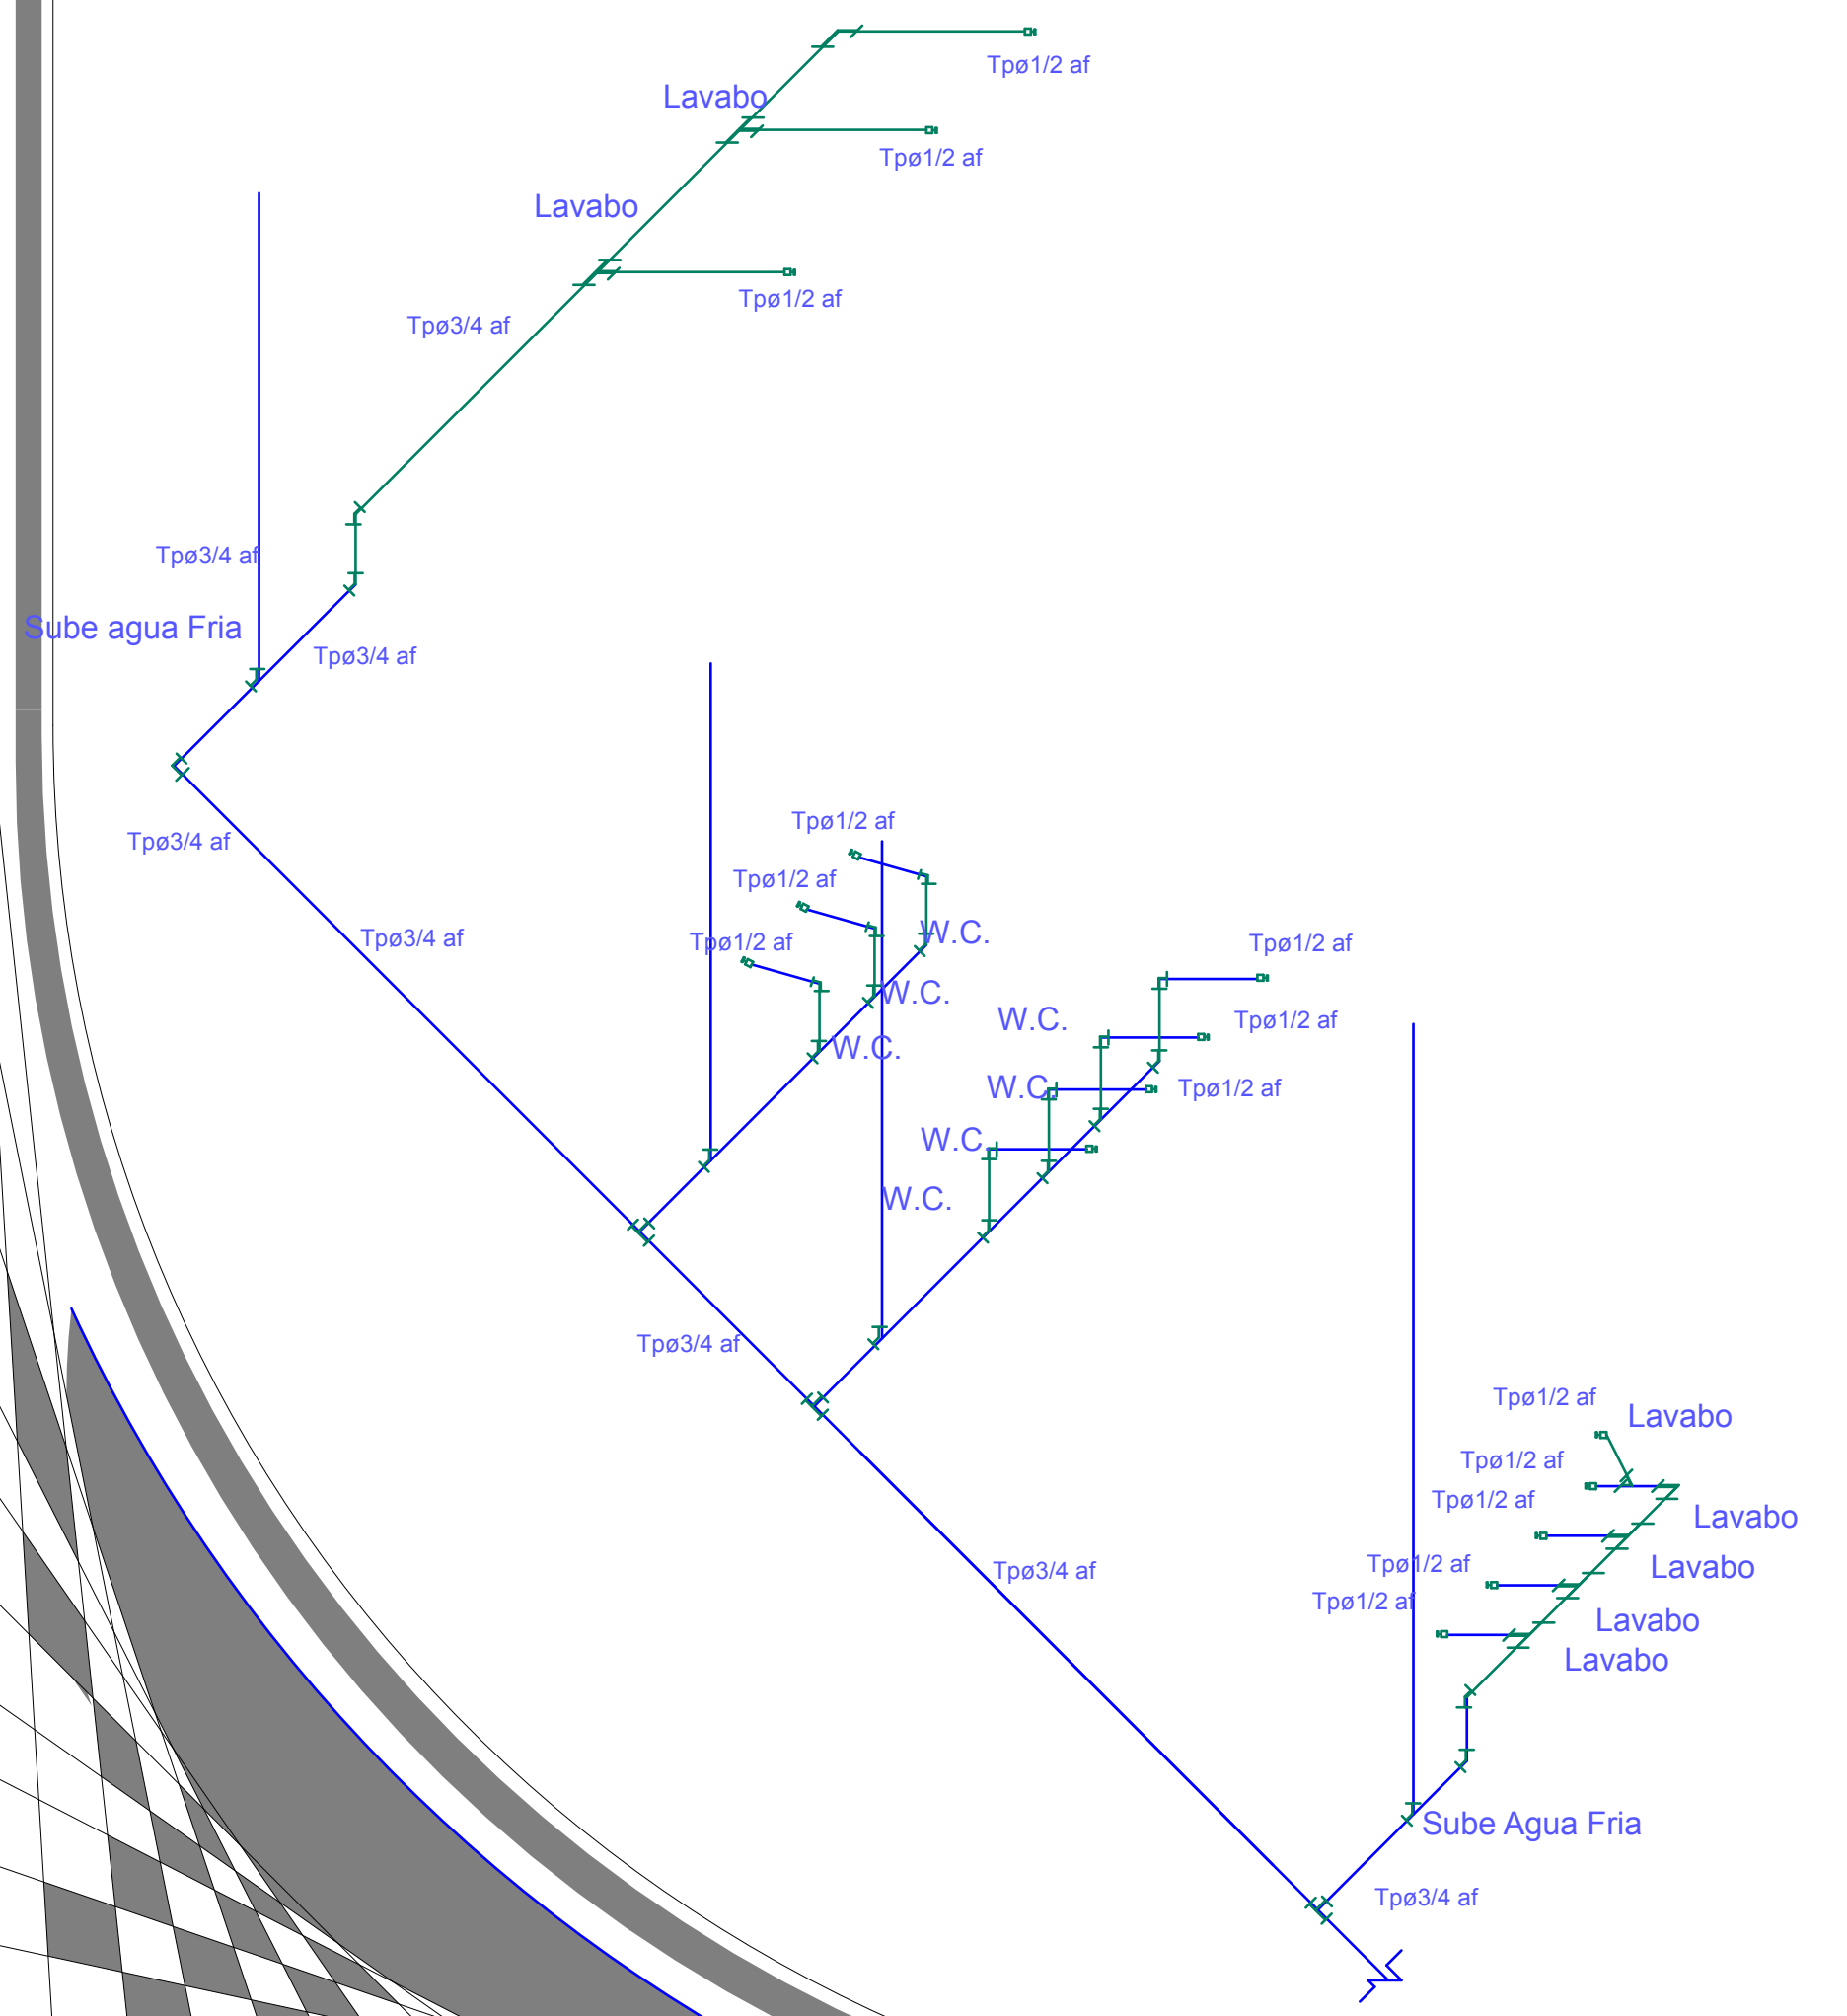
Tpø1/2 af
Lavabo
Tpø1/2 af
Lavabo
Tpø1/2 af
Tpø3/4 af
Tpø3/4 af
Sube agua Fria
Tpø3/4 af
Tpø3/4 af
Tpø3/4 af
Tpø1/2 af
Tpø1/2 af
Tpø1/2 af
W.C.
W.C.
W.C.
Tpø1/2 af
W.C.
Tpø1/2 af
W.C.
Tpø1/2 af
W.C.
W.C.
Tpø3/4 af
Tpø1/2 af
Lavabo
Tpø1/2 af
Tpø1/2 af
Lavabo
Tpø1/2 af
Lavabo
Tpø1/2 af
Lavabo
Lavabo
Tpø3/4 af
Sube Agua Fria
Tpø3/4 af